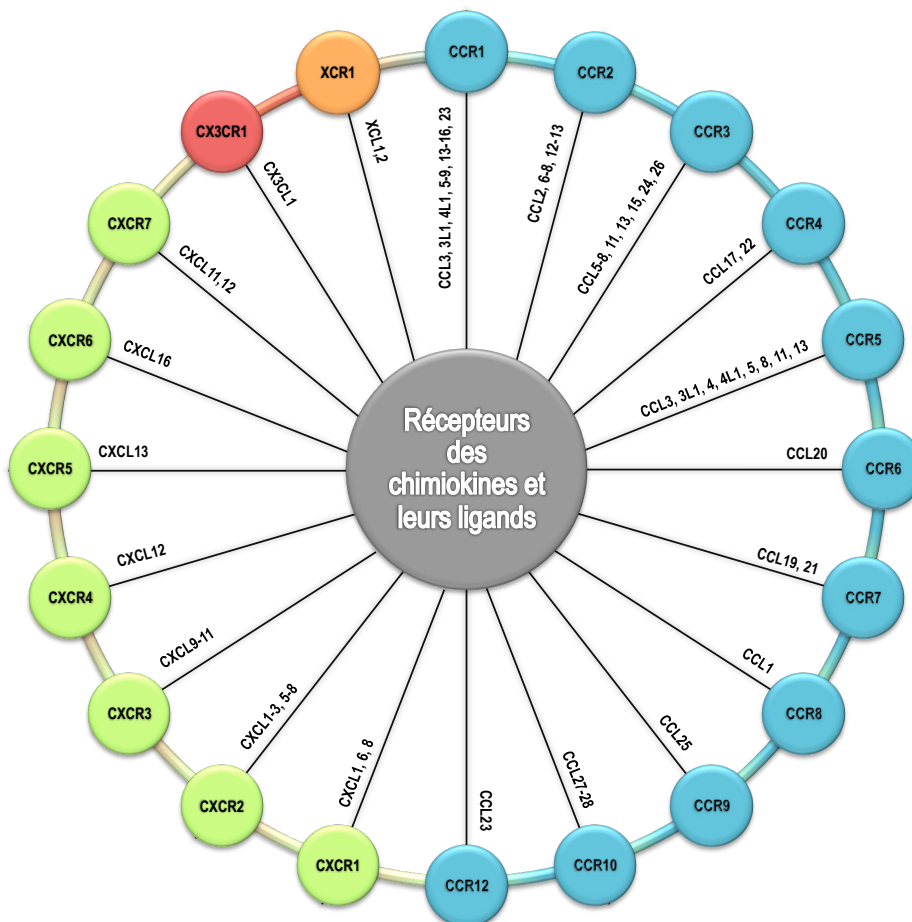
Récepteurs des chimiokines et leurs ligands

CCR1
CCL3, 3L1, 4L1, 5-9, 13-16, 23

CCR2
CCL2, 6-8, 12-13

CCR3
CCL5-8, 11, 13, 15, 24, 26

CCR4
CCL17, 22

CCR5
CCL3, 3L1, 4, 4L1, 5, 8, 11, 13

CCR6
CCL20

CCR7
CCL19, 21

CCR8
CCL1

CCR9
CCL25

CCR10
CCL27-28

CCR12
CCL23

CXCR1
CXCL1, 6, 8

CXCR2
CXCL1-3, 5-8

CXCR3
CXCL9-11

CXCR4
CXCL12

CXCR5
CXCL13

CXCR6
CXCL16

CXCR7
CXCL11,12

CX3CR1
CX3CL1

XCR1
XCL1,2